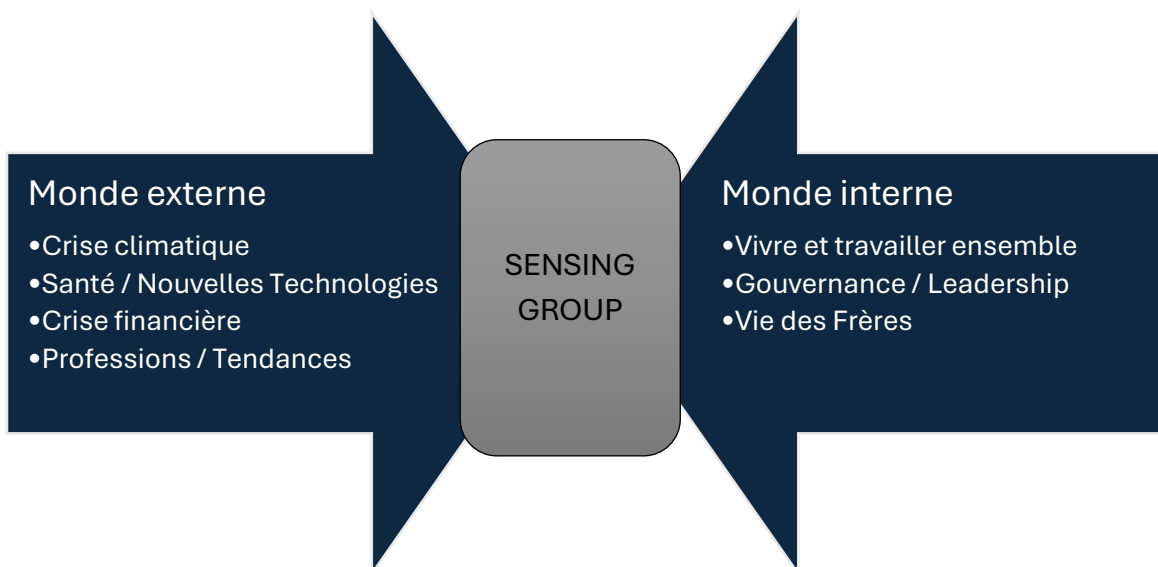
Monde externe
•Crise climatique
•Santé / Nouvelles Technologies
•Crise financière
•Professions / Tendances

SENSING GROUP

Monde interne
•Vivre et travailler ensemble
•Gouvernance / Leadership
•Vie des Frères